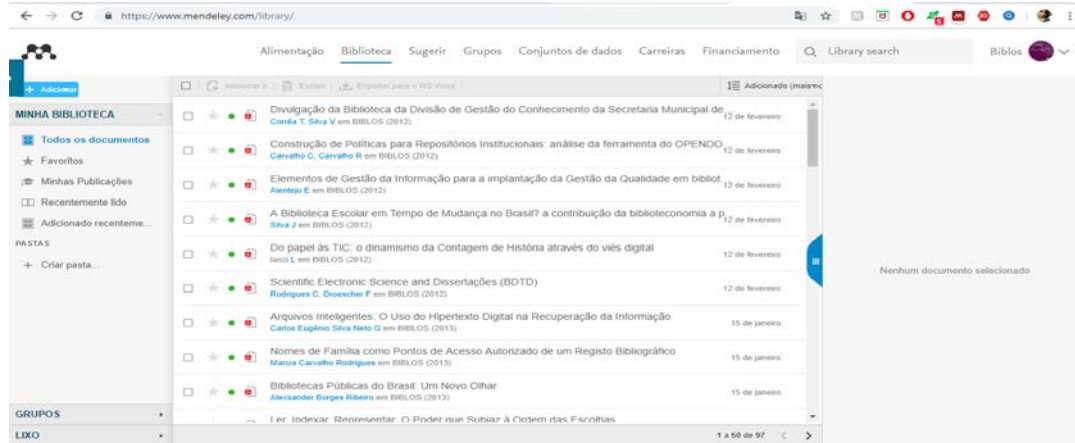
https://www.mendeley.com/library/

Alimentação Biblioteca Sugerir Grupos Conjuntos de dados Carreiras Financiamento Library search Biblos

+ Adicionar

Adicionar à Excluir Exportar para o MS Word

Adicionado (mais rec

MINHA BIBLIOTECA

Todos os documentos
Favoritos
Minhas Publicações
Recentemente lido
Adicionado recenteme...
PASTAS
+ Criar pasta...

GRUPOS
LIXO

Divulgação da Biblioteca da Divisão de Gestão do Conhecimento da Secretaria Municipal de
Corrêa T, Silva V em BIBLOS (2012)
12 de fevereiro

Construção de Políticas para Repositórios Institucionais: análise da ferramenta do OPENDO
Carvalho C, Carvalho R em BIBLOS (2012)
12 de fevereiro

Elementos de Gestão da Informação para a implantação da Gestão da Qualidade em bibliot
Alentejo E em BIBLOS (2012)
12 de fevereiro

A Biblioteca Escolar em Tempo de Mudança no Brasil? a contribuição da biblioteconomia a p
Silva J em BIBLOS (2012)
12 de fevereiro

Do papel às TIC: o dinamismo da Contagem de História através do viés digital
Ianzi L em BIBLOS (2012)
12 de fevereiro

Scientific Electronic Science and Dissertações (BDTD)
Rodrigues C, Droescher F em BIBLOS (2012)
12 de fevereiro

Arquivos Inteligentes: O Uso do Hipertexto Digital na Recuperação da Informação
Carlos Eugênio Silva Neto G em BIBLOS (2013)
15 de janeiro

Nomes de Família como Pontos de Acesso Autorizado de um Registo Bibliográfico
Marcia Carvalho Rodrigues em BIBLOS (2013)
15 de janeiro

Bibliotecas Públicas do Brasil: Um Novo Olhar
Alexsander Borges Ribeiro em BIBLOS (2013)
15 de janeiro

Ler, Indexar, Representar: O Poder que Subjaz à Ordem das Escolhas

1 a 50 de 97

Nenhum documento selecionado